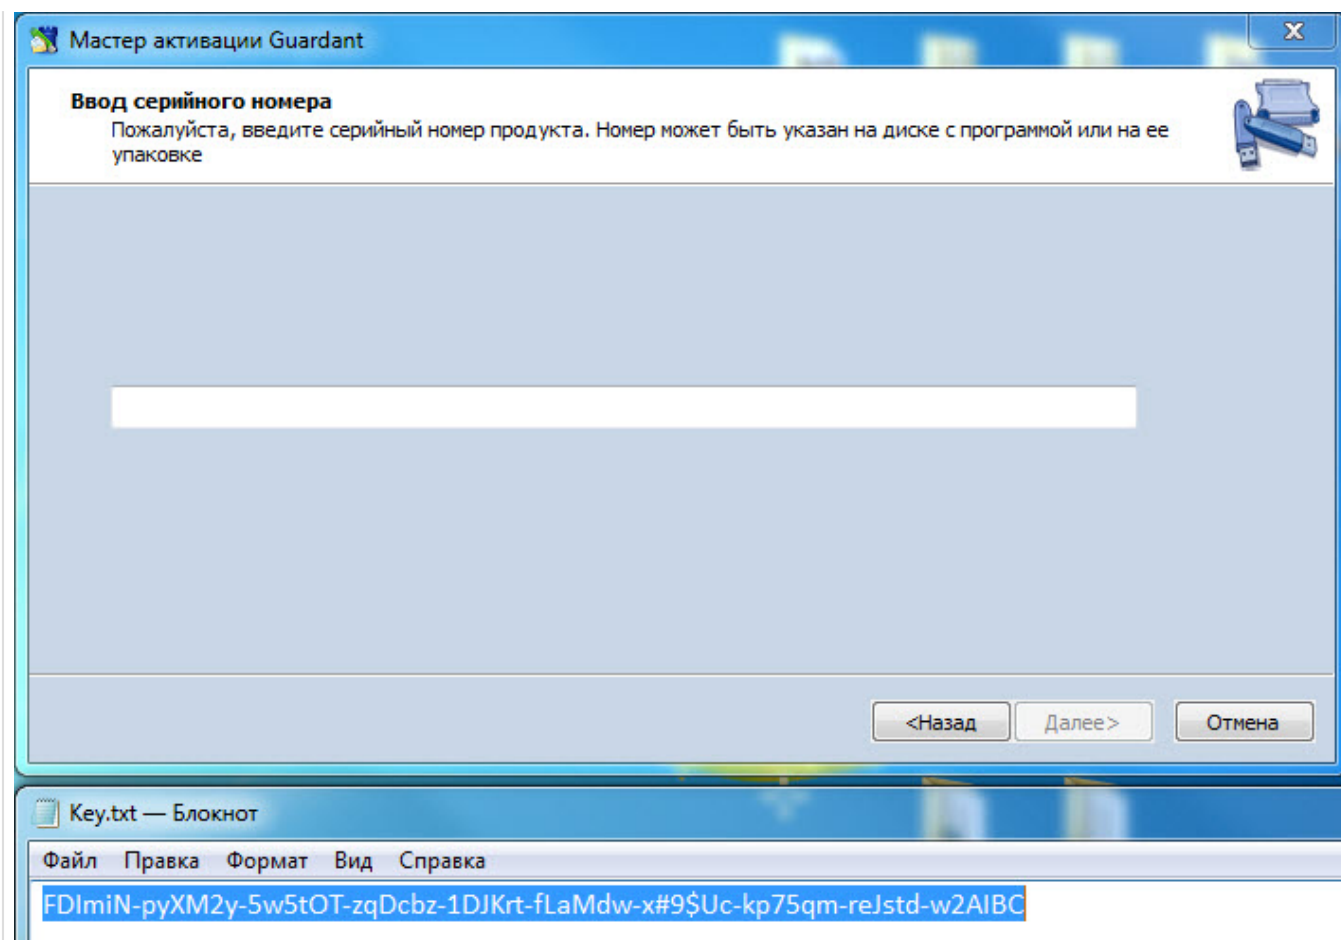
Мастер активации Guardant

X

Ввод серийного номера
Пожалуйста, введите серийный номер продукта. Номер может быть указан на диске с программой или на ее упаковке

<Назад

Далее>

Отмена

Key.txt — Блокнот

Файл Правка Формат Вид Справка

FDImiN-pyXM2y-5w5tOT-zqDcbz-1DJKrt-fLaMdw-x#9$Uc-kp75qm-reJstd-w2AIBC